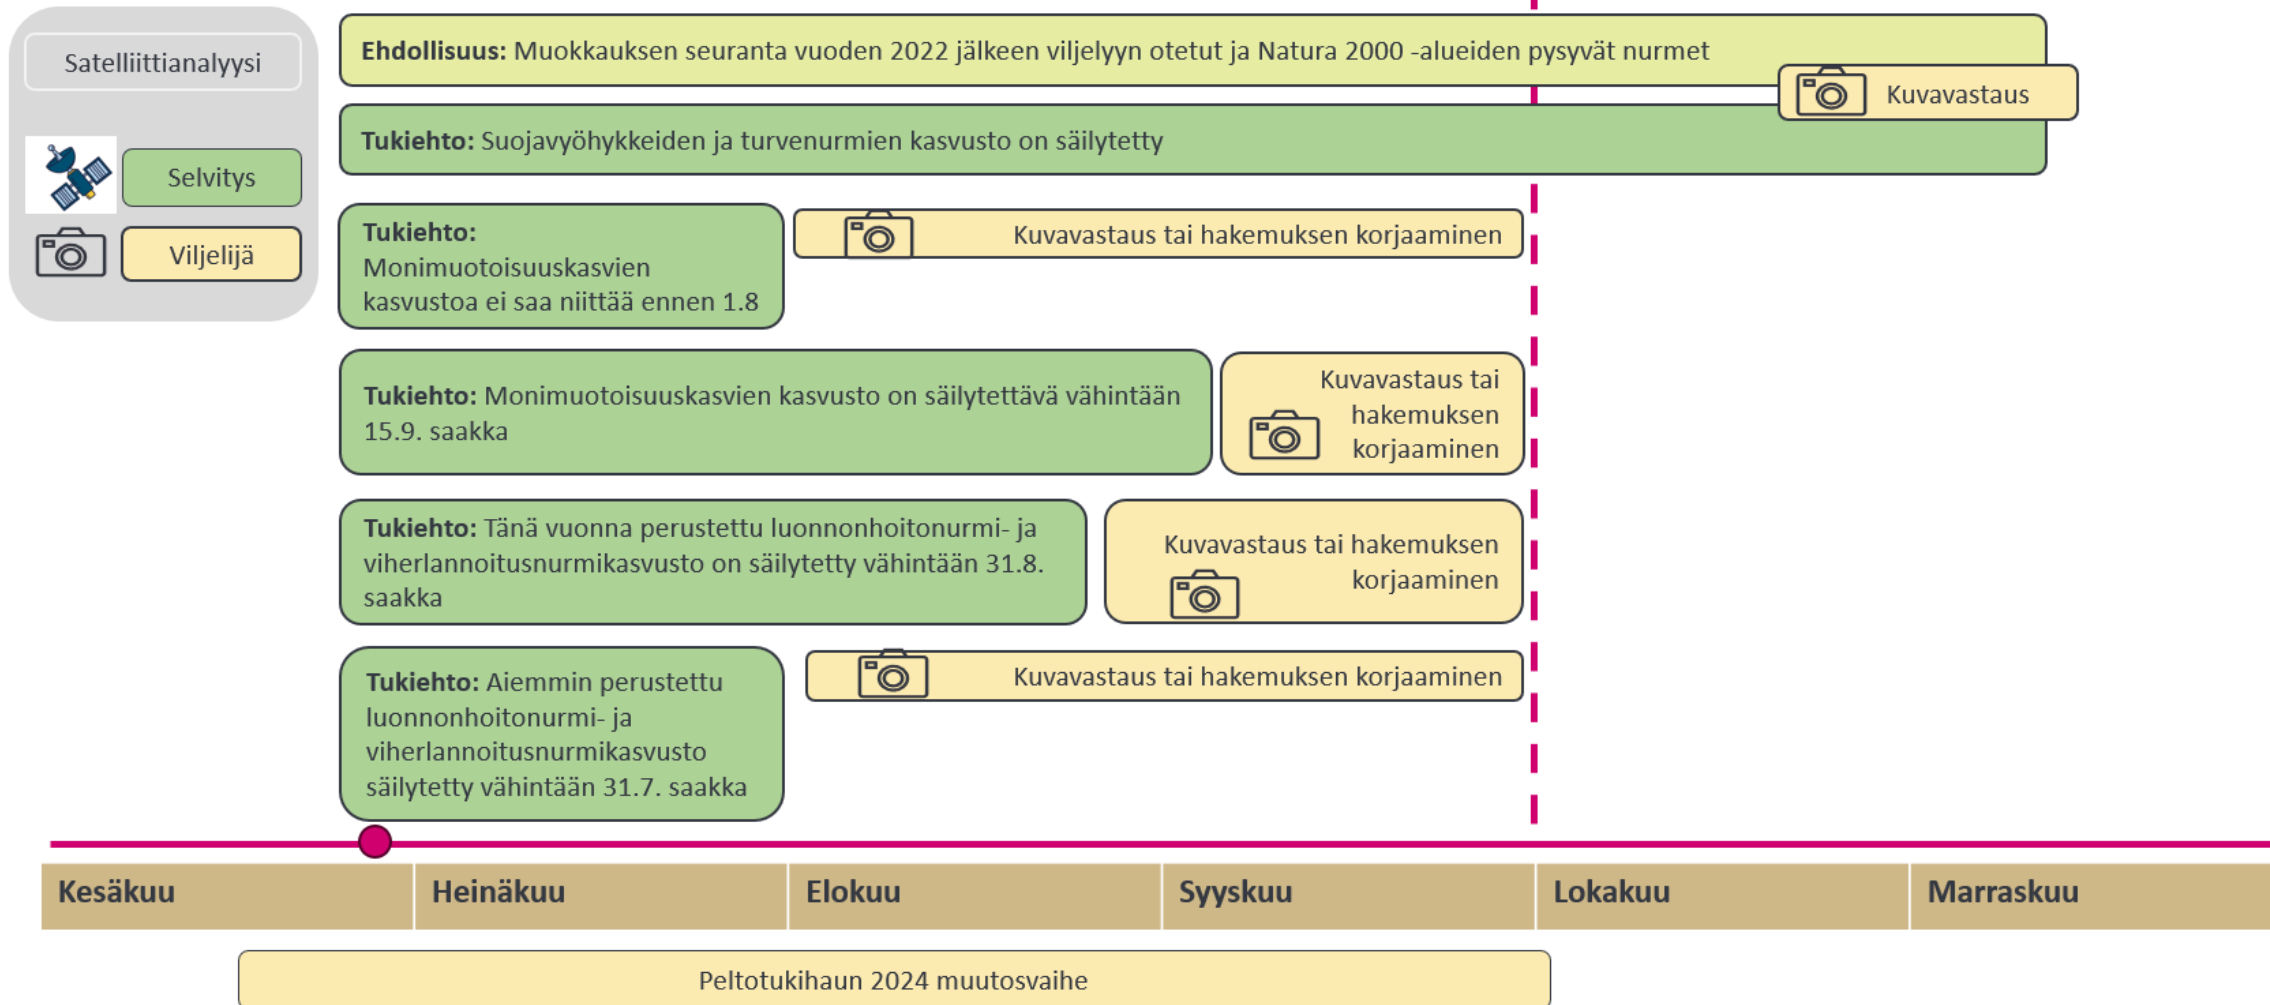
Satelliittianalyysi

Selvitys

Viljelijä

**Ehdollisuus:** Muokkauksen seuranta vuoden 2022 jälkeen viljelyyn otetut ja Natura 2000 -alueiden pysyvät nurmet

Kuvavastaus

**Tukiehto:** Suojavyöhykkeiden ja turvenurmien kasvusto on säilytetty

**Tukiehto:** Monimuotoisuuskasvien kasvustoa ei saa niittää ennen 1.8

Kuvavastaus tai hakemuksen korjaaminen

**Tukiehto:** Monimuotoisuuskasvien kasvusto on säilytettävä vähintään 15.9. saakka

Kuvavastaus tai hakemuksen korjaaminen

**Tukiehto:** Tänä vuonna perustettu luonnonhoitonurmi- ja viherlannoitusnurmikasvusto on säilytetty vähintään 31.8. saakka

Kuvavastaus tai hakemuksen korjaaminen

**Tukiehto:** Aiemmin perustettu luonnonhoitonurmi- ja viherlannoitusnurmikasvusto säilytetty vähintään 31.7. saakka

Kuvavastaus tai hakemuksen korjaaminen

| Kesäkuu | Heinäkuu | Elokuu | Syyskuu | Lokakuu | Marraskuu |
|---|---|---|---|---|---|

Peltotukihaun 2024 muutosvaihe